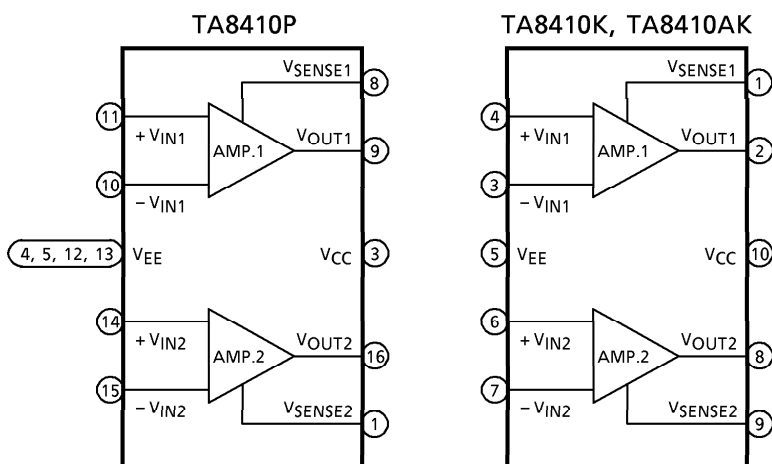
TA8410P

$V_{SENSE1}$
8
11
$+V_{IN1}$
AMP.1
$V_{OUT1}$
9
10
$-V_{IN1}$
4, 5, 12, 13
$V_{EE}$
$V_{CC}$
3
14
$+V_{IN2}$
AMP.2
$V_{OUT2}$
16
15
$-V_{IN2}$
$V_{SENSE2}$
1

TA8410K, TA8410AK

$V_{SENSE1}$
1
4
$+V_{IN1}$
AMP.1
$V_{OUT1}$
2
3
$-V_{IN1}$
5
$V_{EE}$
$V_{CC}$
10
6
$+V_{IN2}$
AMP.2
$V_{OUT2}$
8
7
$-V_{IN2}$
$V_{SENSE2}$
9